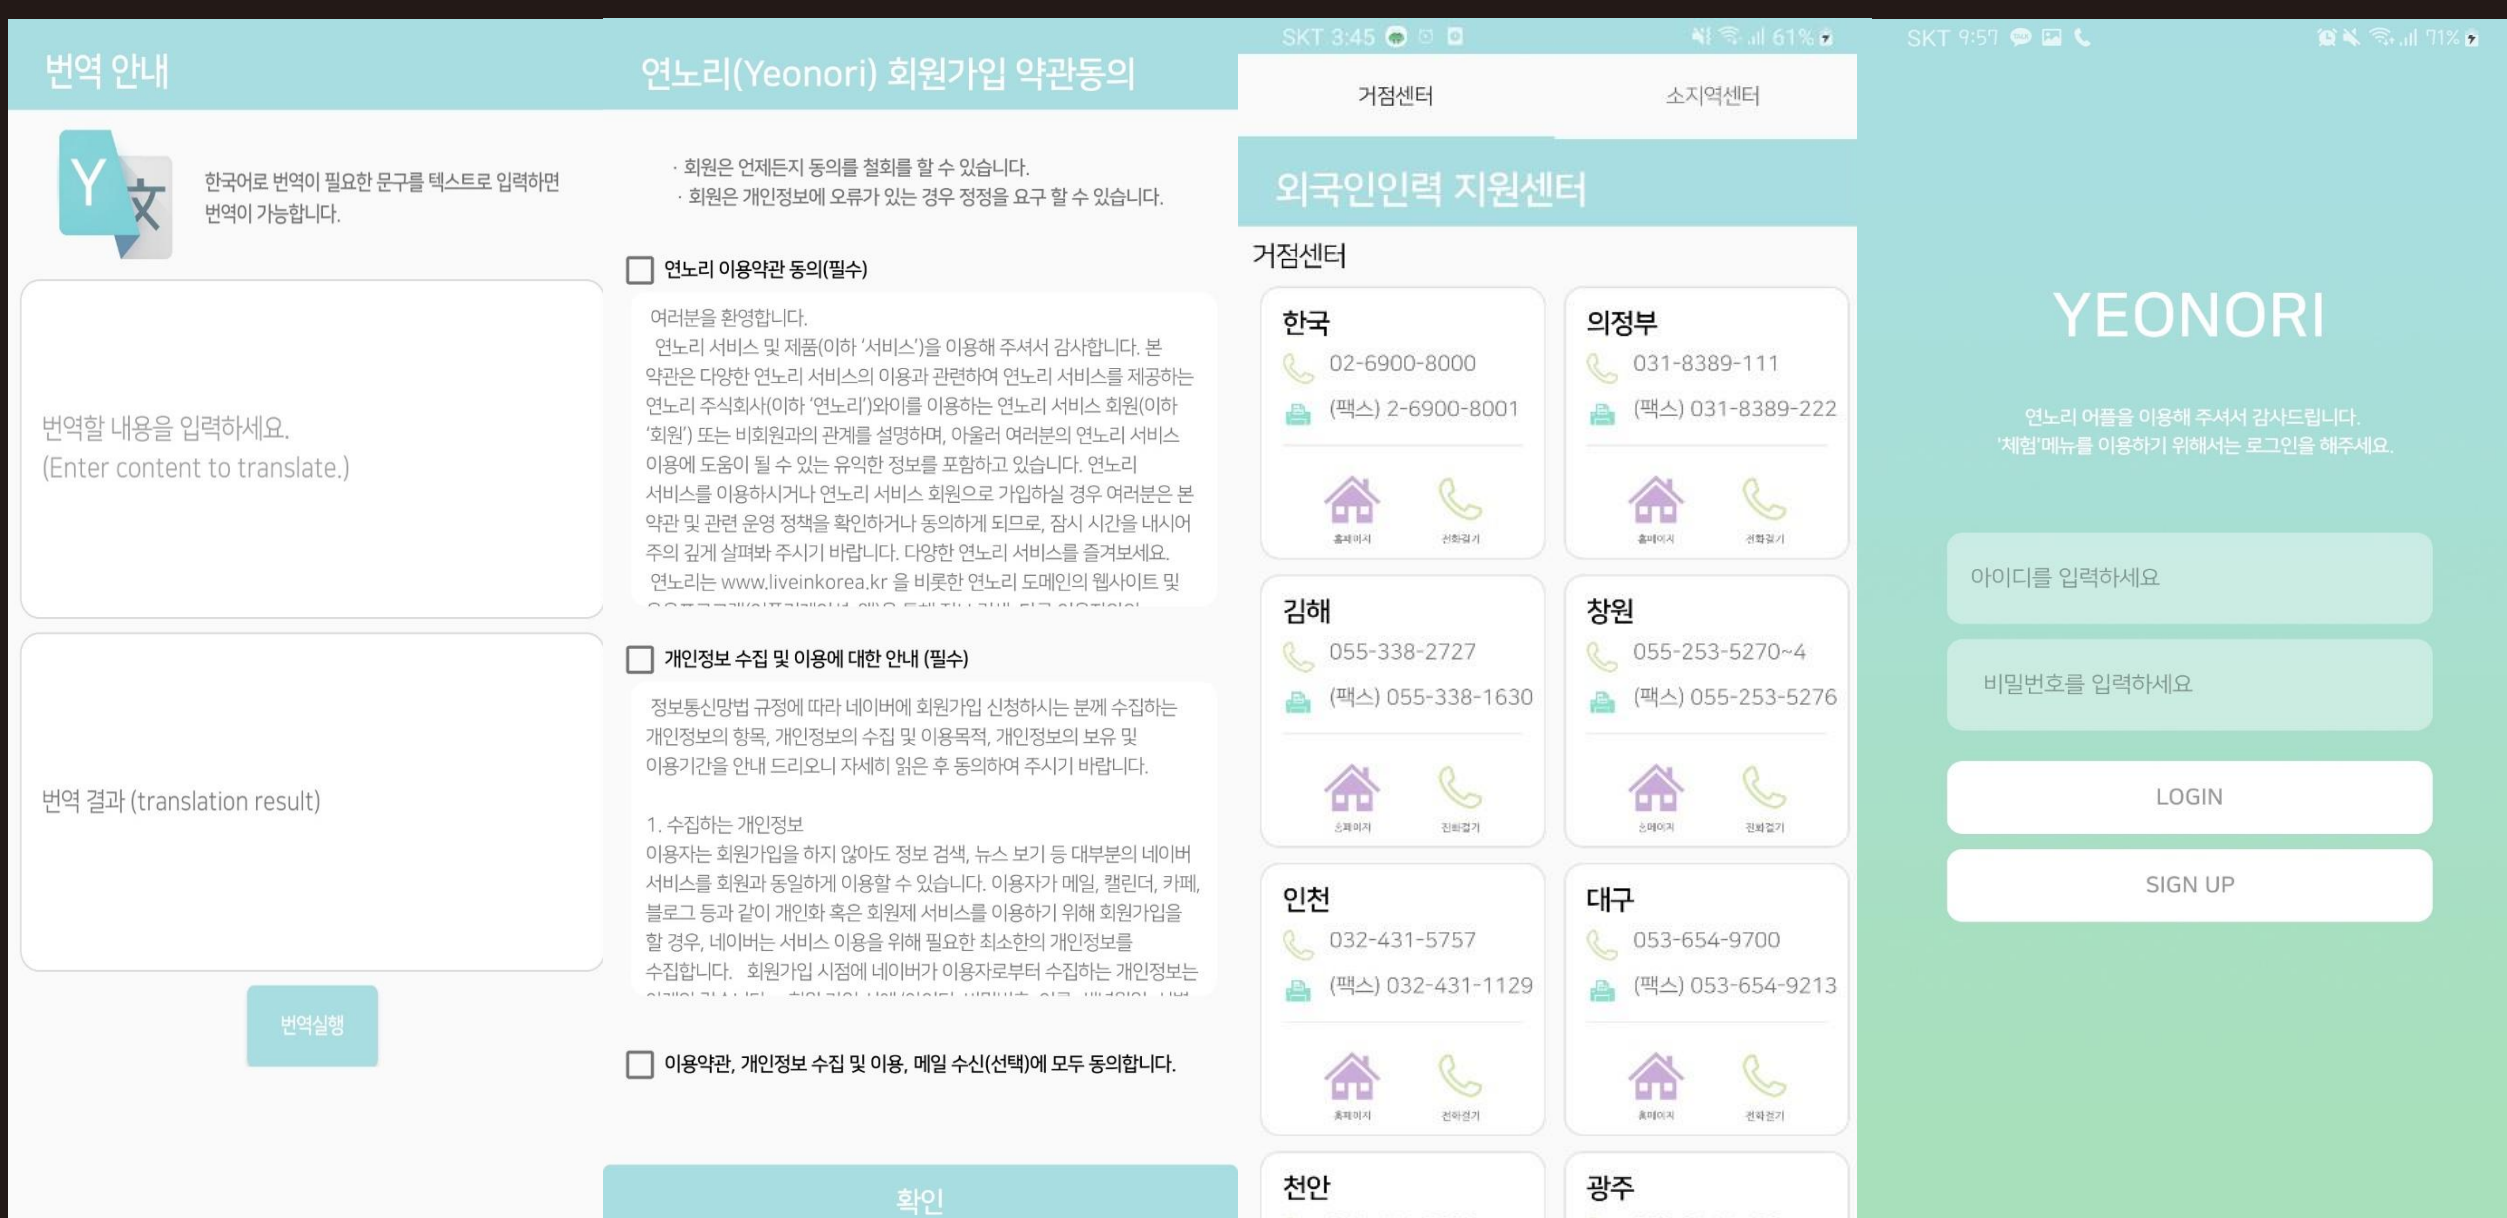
번역 안내

한국어로 번역이 필요한 문구를 텍스트로 입력하면 번역이 가능합니다.

번역할 내용을 입력하세요.
(Enter content to translate.)

번역 결과 (translation result)

번역실행

연노리(Yeonori) 회원가입 약관동의

· 회원은 언제든지 동의를 철회를 할 수 있습니다.
· 회원은 개인정보에 오류가 있는 경우 정정을 요구 할 수 있습니다.

연노리 이용약관 동의(필수)

여러분을 환영합니다.
연노리 서비스 및 제품(이하 '서비스')을 이용해 주셔서 감사합니다. 본 약관은 다양한 연노리 서비스의 이용과 관련하여 연노리 서비스를 제공하는 연노리 주식회사(이하 '연노리')와이를 이용하는 연노리 서비스 회원(이하 '회원') 또는 비회원과의 관계를 설명하며, 아울러 여러분의 연노리 서비스 이용에 도움이 될 수 있는 유익한 정보를 포함하고 있습니다. 연노리 서비스를 이용하시거나 연노리 서비스 회원으로 가입하실 경우 여러분은 본 약관 및 관련 운영 정책을 확인하거나 동의하게 되므로, 잠시 시간을 내시어 주의 깊게 살펴봐 주시기 바랍니다. 다양한 연노리 서비스를 즐겨보세요.
연노리는 www.liveinkorea.kr 을 비롯한 연노리 도메인의 웹사이트 및 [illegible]

개인정보 수집 및 이용에 대한 안내 (필수)

정보통신망법 규정에 따라 네이버에 회원가입 신청하시는 분께 수집하는 개인정보의 항목, 개인정보의 수집 및 이용목적, 개인정보의 보유 및 이용기간을 안내 드리오니 자세히 읽은 후 동의하여 주시기 바랍니다.

1. 수집하는 개인정보
이용자는 회원가입을 하지 않아도 정보 검색, 뉴스 보기 등 대부분의 네이버 서비스를 회원과 동일하게 이용할 수 있습니다. 이용자가 메일, 캘린더, 카페, 블로그 등과 같이 개인화 혹은 회원제 서비스를 이용하기 위해 회원가입을 할 경우, 네이버는 서비스 이용을 위해 필요한 최소한의 개인정보를 수집합니다. 회원가입 시점에 네이버가 이용자로부터 수집하는 개인정보는 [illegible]

이용약관, 개인정보 수집 및 이용, 메일 수신(선택)에 모두 동의합니다.

확인

SKT 3:45 61%

거점센터 | 소지역센터

외국인인력 지원센터

거점센터

한국
02-6900-8000
(팩스) 2-6900-8001
홈페이지 전화걸기

의정부
031-8389-111
(팩스) 031-8389-222
홈페이지 전화걸기

김해
055-338-2727
(팩스) 055-338-1630
홈페이지 전화걸기

창원
055-253-5270~4
(팩스) 055-253-5276
홈페이지 전화걸기

인천
032-431-5757
(팩스) 032-431-1129
홈페이지 전화걸기

대구
053-654-9700
(팩스) 053-654-9213
홈페이지 전화걸기

천안

광주

SKT 9:57 71%

YEONORI

연노리 어플을 이용해 주셔서 감사드립니다.
'체험'메뉴를 이용하기 위해서는 로그인을 해주세요.

아이디를 입력하세요

비밀번호를 입력하세요

LOGIN

SIGN UP